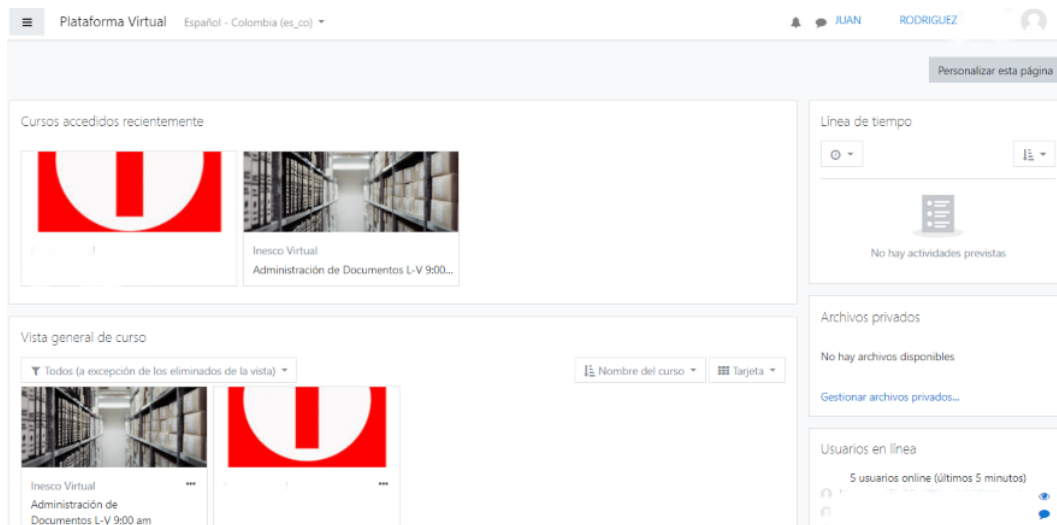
Plataforma Virtual Español - Colombia (es_co)

JUAN RODRIGUEZ

Personalizar esta página

Cursos accedidos recientemente

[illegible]

Inesco Virtual
Administración de Documentos L-V 9:00...

Línea de tiempo

No hay actividades previstas

Archivos privados

No hay archivos disponibles

Gestionar archivos privados...

Vista general de curso

Todos (a excepción de los eliminados de la vista)

Nombre del curso

Tarjeta

Inesco Virtual
Administración de Documentos L-V 9:00 am

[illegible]

Usuarios en línea

5 usuarios online (últimos 5 minutos)

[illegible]